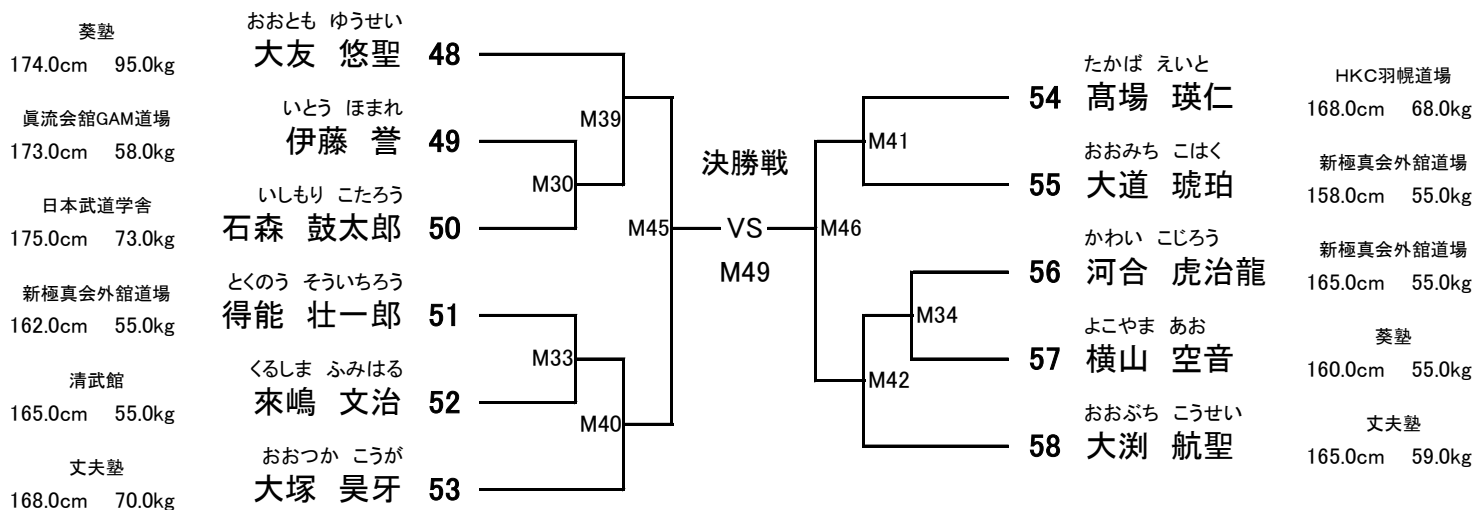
葵塾
174.0cm 95.0kg
おおとも ゆうせい
大友 悠聖 48

眞流会館GAM道場
173.0cm 58.0kg
いとう ほまれ
伊藤 誉 49

日本武道学舎
175.0cm 73.0kg
いしもり こたろう
石森 鼓太郎 50

新極真会外舘道場
162.0cm 55.0kg
とくのう そういちろう
得能 壮一郎 51

清武館
165.0cm 55.0kg
くるしま ふみはる
來嶋 文治 52

丈夫塾
168.0cm 70.0kg
おおつか こうが
大塚 昊牙 53

M39
M30
M33
M40
M45

決勝戦
VS
M49

M46
M41
M42
M34

たかば えいと
54 高場 瑛仁
HKC羽幌道場
168.0cm 68.0kg

おおみち こはく
55 大道 琥珀
新極真会外舘道場
158.0cm 55.0kg

かわい こじろう
56 河合 虎治龍
新極真会外舘道場
165.0cm 55.0kg

よこやま あお
57 横山 空音
葵塾
160.0cm 55.0kg

おおぶち こうせい
58 大渕 航聖
丈夫塾
165.0cm 59.0kg